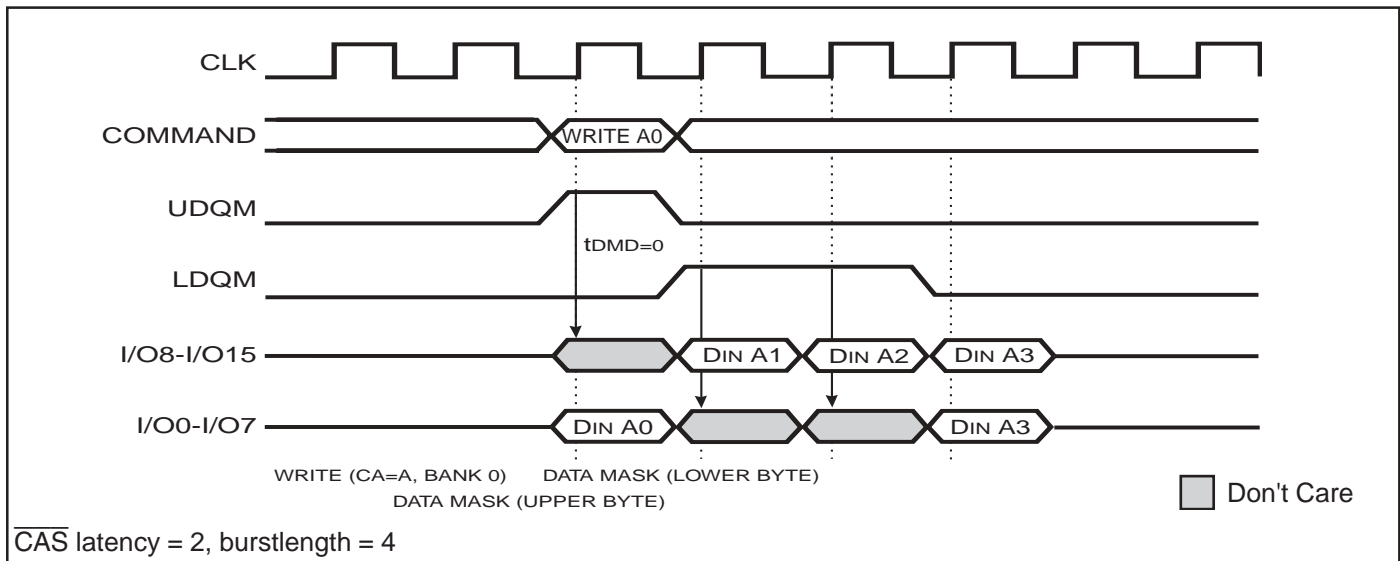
CLK

COMMAND

WRITE A0

UDQM

tDMD=0

LDQM

I/O8-I/O15

DIN A1

DIN A2

DIN A3

I/O0-I/O7

DIN A0

DIN A3

WRITE (CA=A, BANK 0)

DATA MASK (LOWER BYTE)

DATA MASK (UPPER BYTE)

Don't Care

$\overline{CAS}$ latency = 2, burstlength = 4